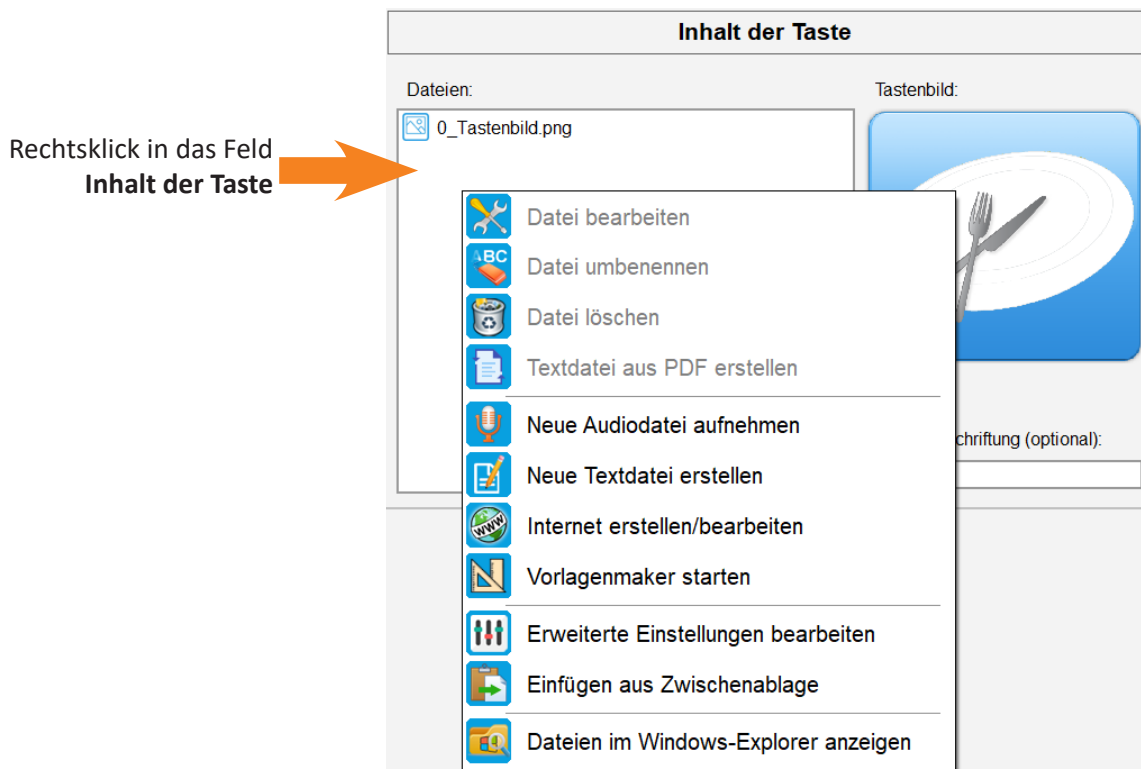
Rechtsklick in das Feld **Inhalt der Taste**

Inhalt der Taste

Dateien:

0_Tastenbild.png

Tastenbild:

Datei bearbeiten
Datei umbenennen
Datei löschen
Textdatei aus PDF erstellen
Neue Audiodatei aufnehmen
Neue Textdatei erstellen
Internet erstellen/bearbeiten
Vorlagenmaker starten
Erweiterte Einstellungen bearbeiten
Einfügen aus Zwischenablage
Dateien im Windows-Explorer anzeigen

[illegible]chriftung (optional):